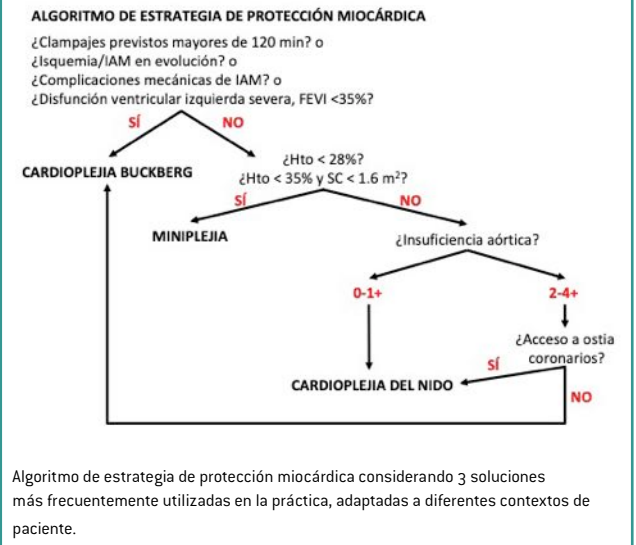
ALGORITMO DE ESTRATEGIA DE PROTECCIÓN MIOCÁRDICA

¿Clampajes previstos mayores de 120 min? o
¿Isquemia/IAM en evolución? o
¿Complicaciones mecánicas de IAM? o
¿Disfunción ventricular izquierda severa, FEVI <35%?

SÍ
NO

CARDIOPLEJIA BUCKBERG

¿Hto < 28%?
¿Hto < 35% y SC < 1.6 m$^2$?

SÍ
NO

MINIPLEJIA

¿Insuficiencia aórtica?

0-1+
2-4+

¿Acceso a ostia coronarios?

SÍ
NO

CARDIOPLEJIA DEL NIDO

Algoritmo de estrategia de protección miocárdica considerando 3 soluciones más frecuentemente utilizadas en la práctica, adaptadas a diferentes contextos de paciente.